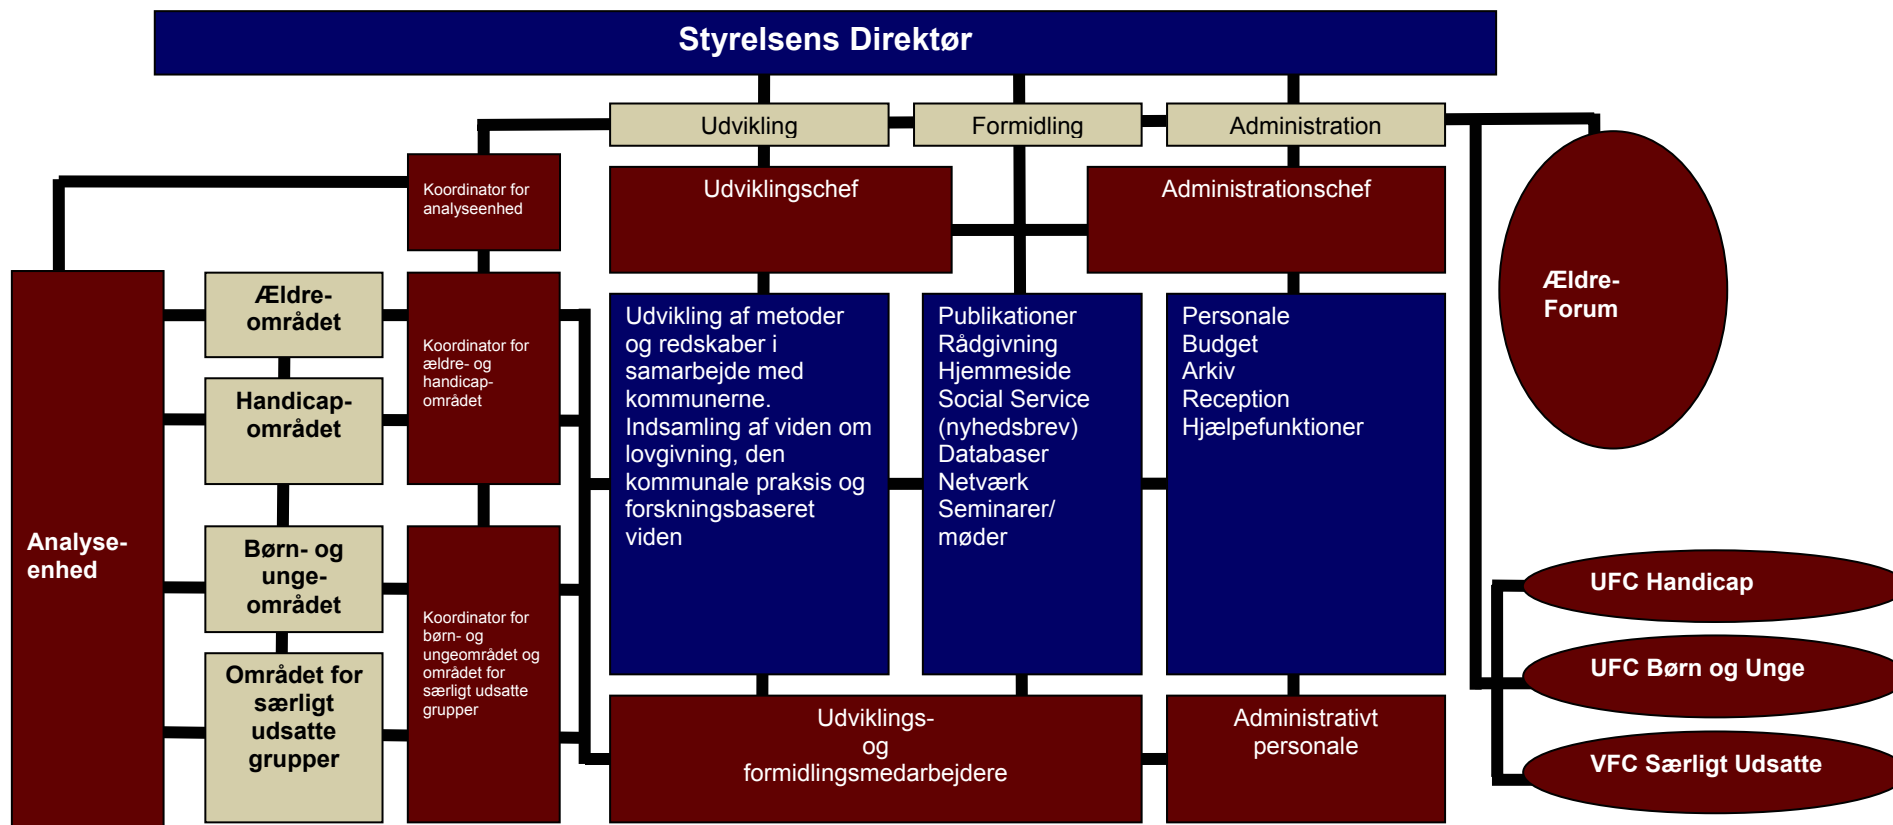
Styrelsens Direktør

Udvikling

Formidling

Administration

Koordinator for analyseenhed

Udviklingschef

Administrationschef

Ældre-Forum

Analyse-enhed

Ældre-området

Handicap-området

Børn- og unge-området

Området for særligt udsatte grupper

Koordinator for ældre- og handicap-området

Koordinator for børn- og ungeområdet og området for særligt udsatte grupper

Udvikling af metoder og redskaber i samarbejde med kommunerne.
Indsamling af viden om lovgivning, den kommunale praksis og forskningsbaseret viden

Publikationer
Rådgivning
Hjemmeside
Social Service (nyhedsbrev)
Databaser
Netværk
Seminarer/ møder

Personale
Budget
Arkiv
Reception
Hjælpefunktioner

UFC Handicap

UFC Børn og Unge

VFC Særligt Udsatte

Udviklings- og formidlingsmedarbejdere

Administrativt personale